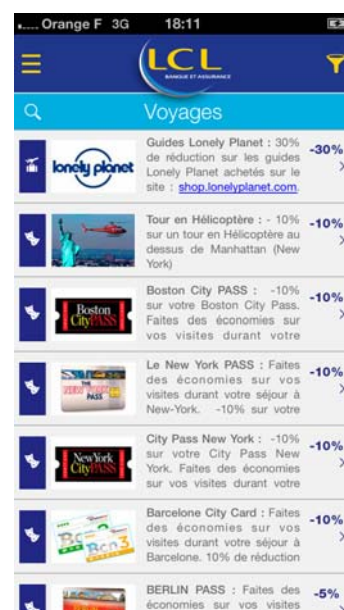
Orange F 3G 18:11

LCL
BANQUE ET ASSURANCE

Voyages

lonely planet
Guides Lonely Planet : 30% de réduction sur les guides Lonely Planet achetés sur le site : shop.lonelyplanet.com.
-30%

Tour en Hélicoptère : - 10% sur un tour en Hélicoptère au dessus de Manhattan (New York)
-10%

Boston CityPASS
Boston City PASS : -10% sur votre Boston City Pass. Faites des économies sur vos visites durant votre
-10%

NEW YORK PASS
Le New York PASS : Faites des économies sur vos visites durant votre séjour à New-York. -10% sur votre
-10%

New York CityPASS
City Pass New York : -10% sur votre City Pass New York. Faites des économies sur vos visites durant votre
-10%

Barcelone City Card : Faites des économies sur vos visites durant votre séjour à Barcelone. 10% de réduction
-10%

BERLIN PASS : Faites des économies sur vos visites
-5%